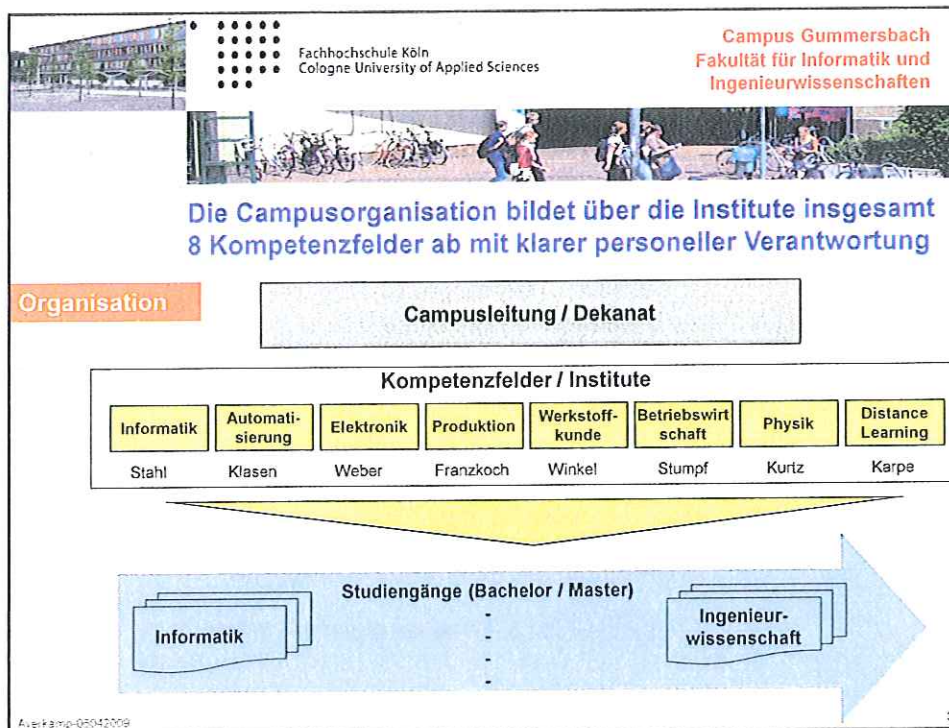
Fachhochschule Köln
Cologne University of Applied Sciences

Campus Gummersbach
Fakultät für Informatik und Ingenieurwissenschaften

Die Campusorganisation bildet über die Institute insgesamt 8 Kompetenzfelder ab mit klarer personeller Verantwortung

Organisation

Campusleitung / Dekanat

Kompetenzfelder / Institute

| Informatik | Automatisierung | Elektronik | Produktion | Werkstoffkunde | Betriebswirtschaft | Physik | Distance Learning |
|---|---|---|---|---|---|---|---|
| Stahl | Klasen | Weber | Franzkoch | Winkel | Stumpf | Kurtz | Karpe |

Studiengänge (Bachelor / Master)

Informatik

Ingenieurwissenschaft

Averkamp-05042009

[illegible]